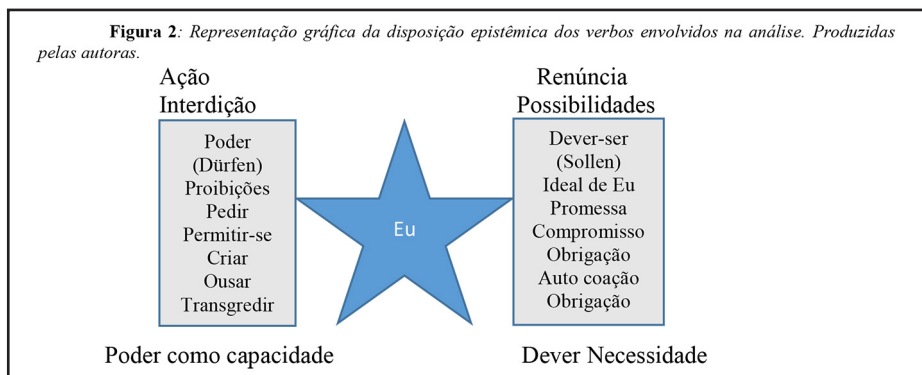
**Figura 2**: Representação gráfica da disposição epistêmica dos verbos envolvidos na análise. Produzidas pelas autoras.

Ação
Interdição

Poder
(Dürfen)
Proibições
Pedir
Permitir-se
Criar
Ousar
Transgredir

Eu

Renúncia
Possibilidades

Dever-ser
(Sollen)
Ideal de Eu
Promessa
Compromisso
Obrigação
Auto coação
Obrigação

Poder como capacidade

Dever Necessidade